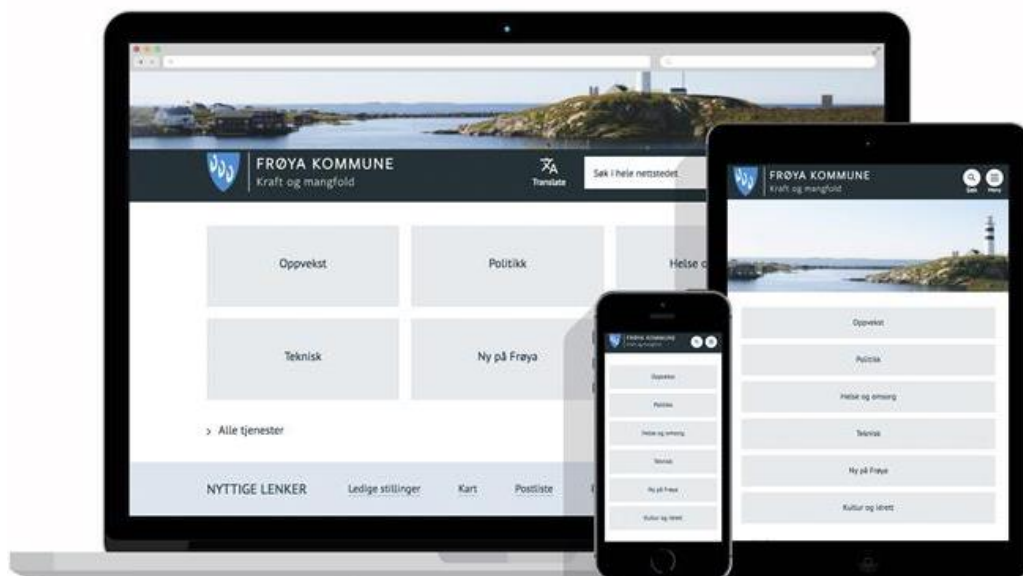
FRØYA KOMMUNE
Kraft og mangfold

Translate

Søk i hele nettstedet

Oppvekst

Politikk

Helse o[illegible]

Teknisk

Ny på Frøya

> Alle tjenester

NYTTIGE LENKER

Ledige stillinger

Kart

Postliste

FRØYA KOMMUNE
Kraft og mangfold

Søk

Meny

Oppvekst

Politikk

Helse og omsorg

Teknisk

Ny på Frøya

Kultur og idrett

FRØYA KOMMUNE
Kraft og mangfold

Oppvekst

Politikk

Helse og omsorg

Teknisk

Ny på Frøya

Kultur og idrett